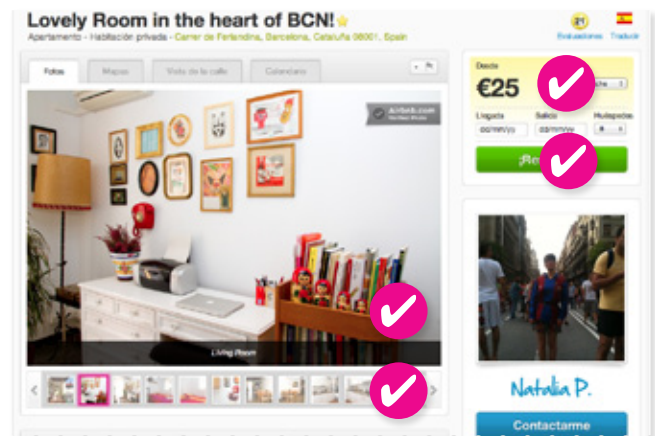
Lovely Room in the heart of BCN!

Apartamento - Habitación privada - Carrer de Ferlandina, Barcelona, Cataluña 08001, Spain

21 Evaluaciones

Traducir

Fotos

Mapas

Vista de la calle

Calendario

Airbnb.com

Living Room

Desde

€25

Llegada

dd/mm/yy

Salida

dd/mm/yy

Huéspedes

1

¡Re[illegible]

Natalia P.

Contactarme